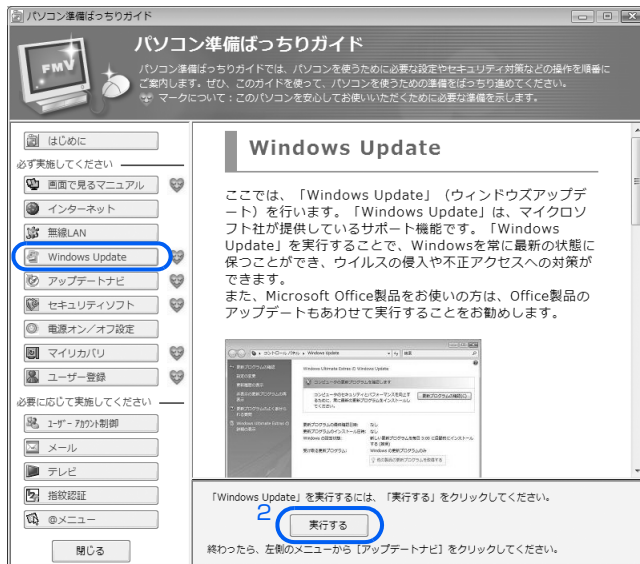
パソコン準備ばっちりガイド

FMV

パソコン準備ばっちりガイド

パソコン準備ばっちりガイドでは、パソコンを使うために必要な設定やセキュリティ対策などの操作を順番にご案内します。ぜひ、このガイドを使って、パソコンを使うための準備をばっちり進めてください。
マークについて：このパソコンを安心してお使いいただくために必要な準備を示します。

はじめに

必ず実施してください

画面で見るマニュアル

インターネット

無線LAN

Windows Update

アップデートナビ

セキュリティソフト

電源オン／オフ設定

マイリカバリ

ユーザー登録

必要に応じて実施してください

ユーザーアカウント制御

メール

テレビ

指紋認証

@メニュー

閉じる

Windows Update

ここでは、「Windows Update」（ウィンドウズアップデート）を行います。「Windows Update」は、マイクロソフト社が提供しているサポート機能です。「Windows Update」を実行することで、Windowsを常に最新の状態に保つことができ、ウイルスの侵入や不正アクセスへの対策ができます。
また、Microsoft Office製品をお使いの方は、Office製品のアップデートもあわせて実行することをお勧めします。

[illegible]

「Windows Update」を実行するには、「実行する」をクリックしてください。

2

実行する

終わったら、左側のメニューから［アップデートナビ］をクリックしてください。